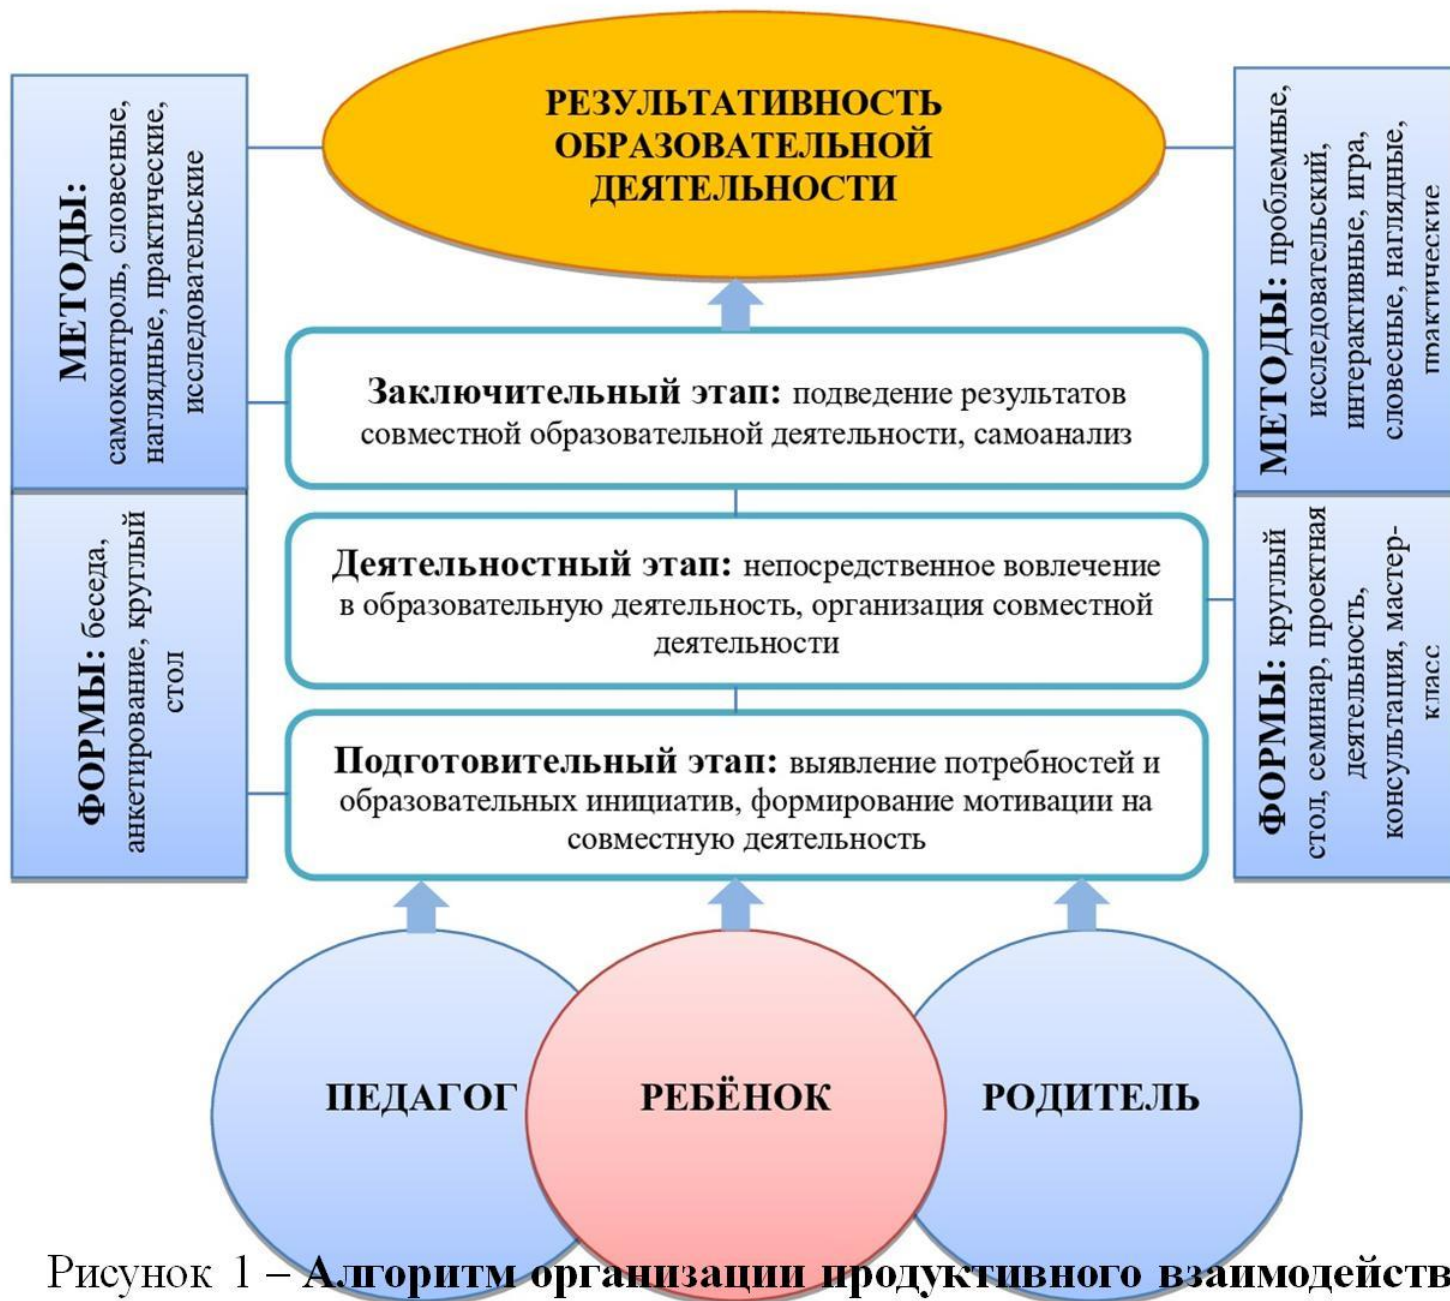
РЕЗУЛЬТАТИВНОСТЬ ОБРАЗОВАТЕЛЬНОЙ ДЕЯТЕЛЬНОСТИ

МЕТОДЫ: самоконтроль, словесные, наглядные, практические, исследовательские

ФОРМЫ: беседа, анкетирование, круглый стол

МЕТОДЫ: проблемные, исследовательский, интерактивные, игра, словесные, наглядные, практические

ФОРМЫ: круглый стол, семинар, проектная деятельность, консультация, мастер-класс

Заключительный этап: подведение результатов совместной образовательной деятельности, самоанализ

Деятельностный этап: непосредственное вовлечение в образовательную деятельность, организация совместной деятельности

Подготовительный этап: выявление потребностей и образовательных инициатив, формирование мотивации на совместную деятельность

ПЕДАГОГ

РЕБЁНОК

РОДИТЕЛЬ

Рисунок 1 – Алгоритм организации продуктивного взаимодейств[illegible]